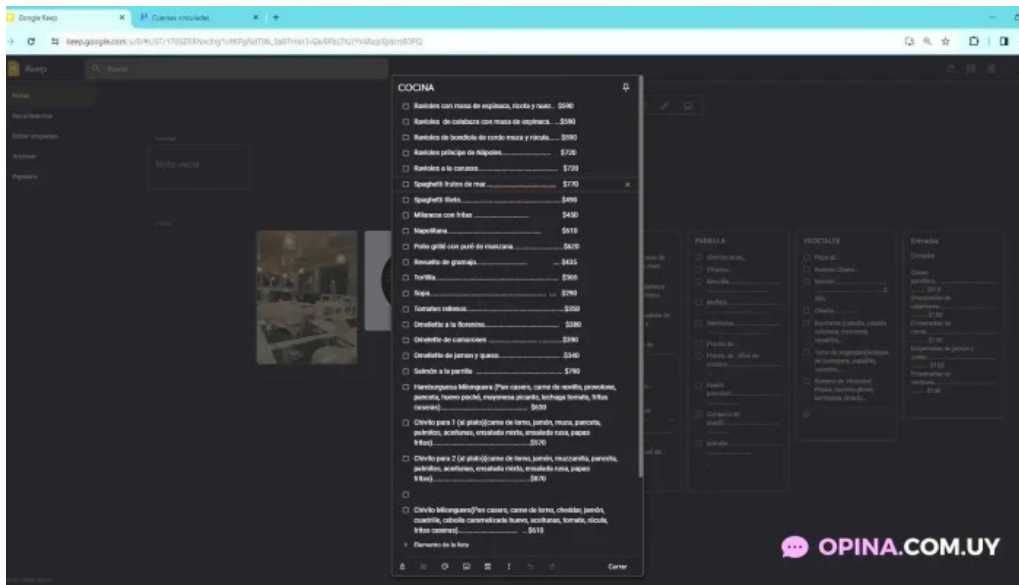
Google Keep
Cuentas simuladas
keep.google.com

Keep
Buscar

Notas
Recordatorios
Editar etiquetas
Archivar
Papelera

Nota vacía

COCINA

☐ Ravioles con masa de espinaca, ricota y nuez... $590
☐ Ravioles de calabaza con masa de espinaca... $590
☐ Ravioles de bondiola de cerdo muza y rúcula..... $590
☐ Ravioles príncipe de Nápoles..................... $720
☐ Ravioles a la caruso............................ $720
☐ Spaghetti frutos de mar......................... $770
☐ Spaghetti fileto................................ $490
☐ Milanesa con fritas ............................ $450
☐ Napolitana..................................... $610
☐ Pollo grillé con puré de manzana.............. $620
☐ Revuelto de gramajo........................... $435
☐ Tortilla........................................ $365
☐ Sopa........................................... $290
☐ Tomates rellenos............................... $350
☐ Omelette a la florentina....................... $380
☐ Omelette de camarones......................... $390
☐ Omelette de jamón y queso..................... $340
☐ Salmón a la parrilla........................... $790
☐ Hamburguesa Milonguera (Pan casero, carne de novillo, provolone, panceta, huevo poché, mayonesa picante, lechuga tomate, fritas caseras)............................... $630
☐ Chivito para 1 (al plato)(carne de lomo, jamón, muza, panceta, palmitos, aceitunas, ensalada mixta, ensalada rusa, papas fritas)............................... $570
☐ Chivito para 2 (al plato)(carne de lomo, jamón, muzzarella, panceta, palmitos, aceitunas, ensalada mixta, ensalada rusa, papas fritas)............................... $870
☐
☐ Chivito Milonguero(Pan casero, carne de lomo, cheddar, jamón, cuadrille, cebolla caramelizada huevo, aceitunas, tomate, rúcula, fritas caseras)...................... $610
+ Elemento de la lista

Cerrar

PARRILLA
VEGETALES
Entradas

OPINA.COM.UY